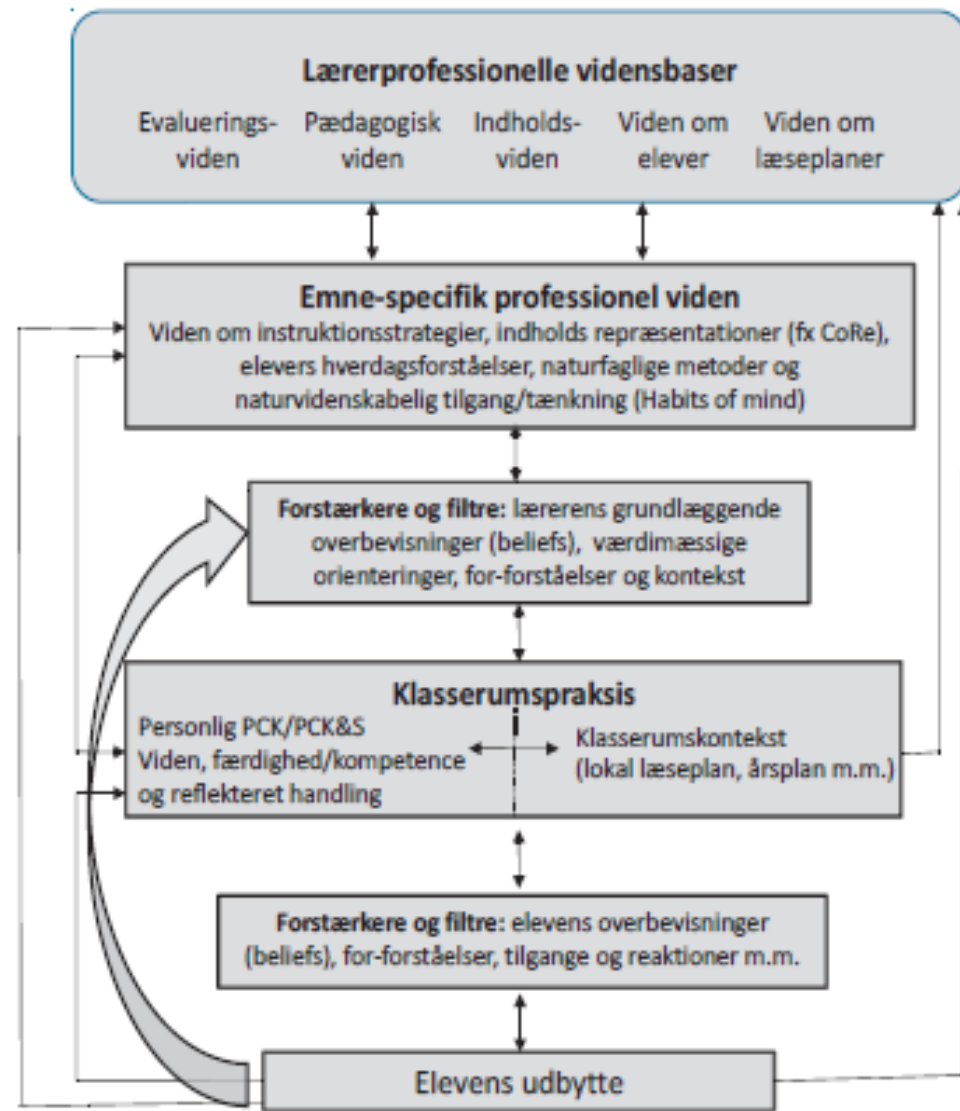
Lærerprofessionelle vidensbaser

Evaluerings-viden

Pædagogisk viden

Indholds-viden

Viden om elever

Viden om læseplaner

Emne-specifik professionel viden
Viden om instruktionsstrategier, indholds repræsentationer (fx CoRe), elevers hverdagsforståelser, naturfaglige metoder og naturvidenskabelig tilgang/tænkning (Habits of mind)

Forstærkere og filtre: lærerens grundlæggende overbevisninger (beliefs), værdimæssige orienteringer, for-forståelser og kontekst

Klasserumspraksis
Personlig PCK/PCK&S
Viden, færdighed/kompetence og reflekteret handling

Klasserumskontekst (lokal læseplan, årsplan m.m.)

Forstærkere og filtre: elevens overbevisninger (beliefs), for-forståelser, tilgange og reaktioner m.m.

Elevens udbytte